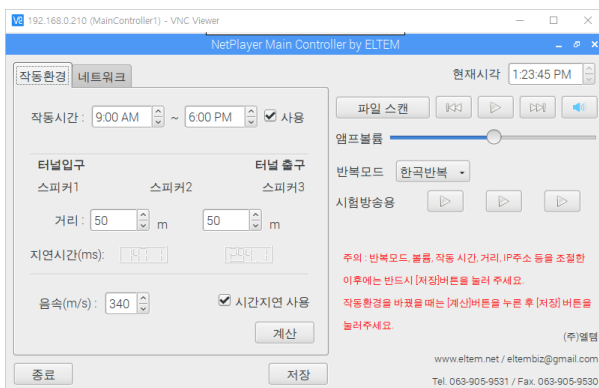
192.168.0.210 (MainController1) - VNC Viewer

NetPlayer Main Controller by ELTEM

작동환경 네트워크

현재시각 1:23:45 PM

작동시간 : 9:00 AM ~ 6:00 PM 사용

파일 스캔

앰프볼륨

터널입구 터널 출구

스피커1 스피커2 스피커3

반복모드 한곡반복

시험방송용

거리 : 50 m 50 m

지연시간(ms): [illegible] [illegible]

주의 : 반복모드, 볼륨, 작동 시간, 거리, IP주소 등을 조절한 이후에는 반드시 [저장]버튼을 눌러 주세요.

작동환경을 바꿀때는 [계산]버튼을 누른 후 [저장] 버튼을 눌러주세요.

음속(m/s) : 340 시간지연 사용

계산

(주)엘템

www.eltem.net / eltembiz@gmail.com

종료 저장

Tel. 063-905-9531 / Fax. 063-905-9530